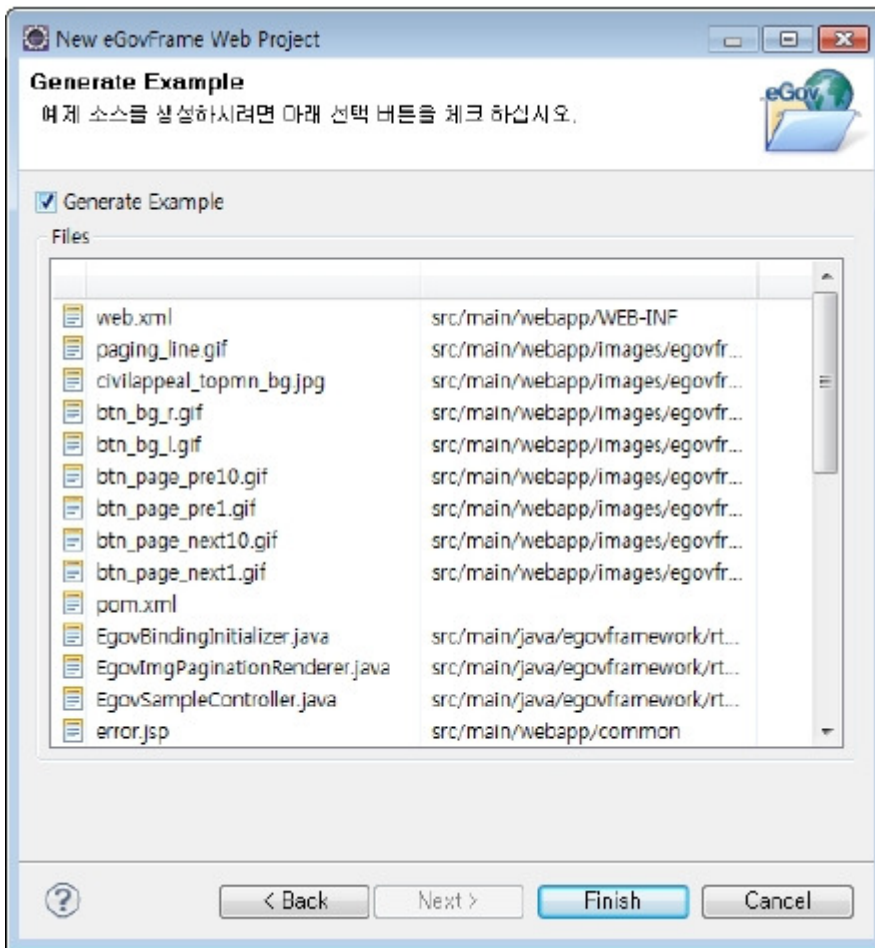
New eGovFrame Web Project

Generate Example
예제 소스를 생성하시려면 아래 선택 버튼을 체크 하십시오.

eGov

Generate Example

Files

| | |
|---|---|
| web.xml | src/main/webapp/WEB-INF |
| paging_line.gif | src/main/webapp/images/egovfr... |
| civilappeal_topmn_bg.jpg | src/main/webapp/images/egovfr... |
| btn_bg_r.gif | src/main/webapp/images/egovfr... |
| btn_bg_l.gif | src/main/webapp/images/egovfr... |
| btn_page_pre10.gif | src/main/webapp/images/egovfr... |
| btn_page_pre1.gif | src/main/webapp/images/egovfr... |
| btn_page_next10.gif | src/main/webapp/images/egovfr... |
| btn_page_next1.gif | src/main/webapp/images/egovfr... |
| pom.xml | |
| EgovBindingInitializer.java | src/main/java/egovframework/rt... |
| EgovImgPaginationRenderer.java | src/main/java/egovframework/rt... |
| EgovSampleController.java | src/main/java/egovframework/rt... |
| error.jsp | src/main/webapp/common |

< Back  Next >  Finish  Cancel